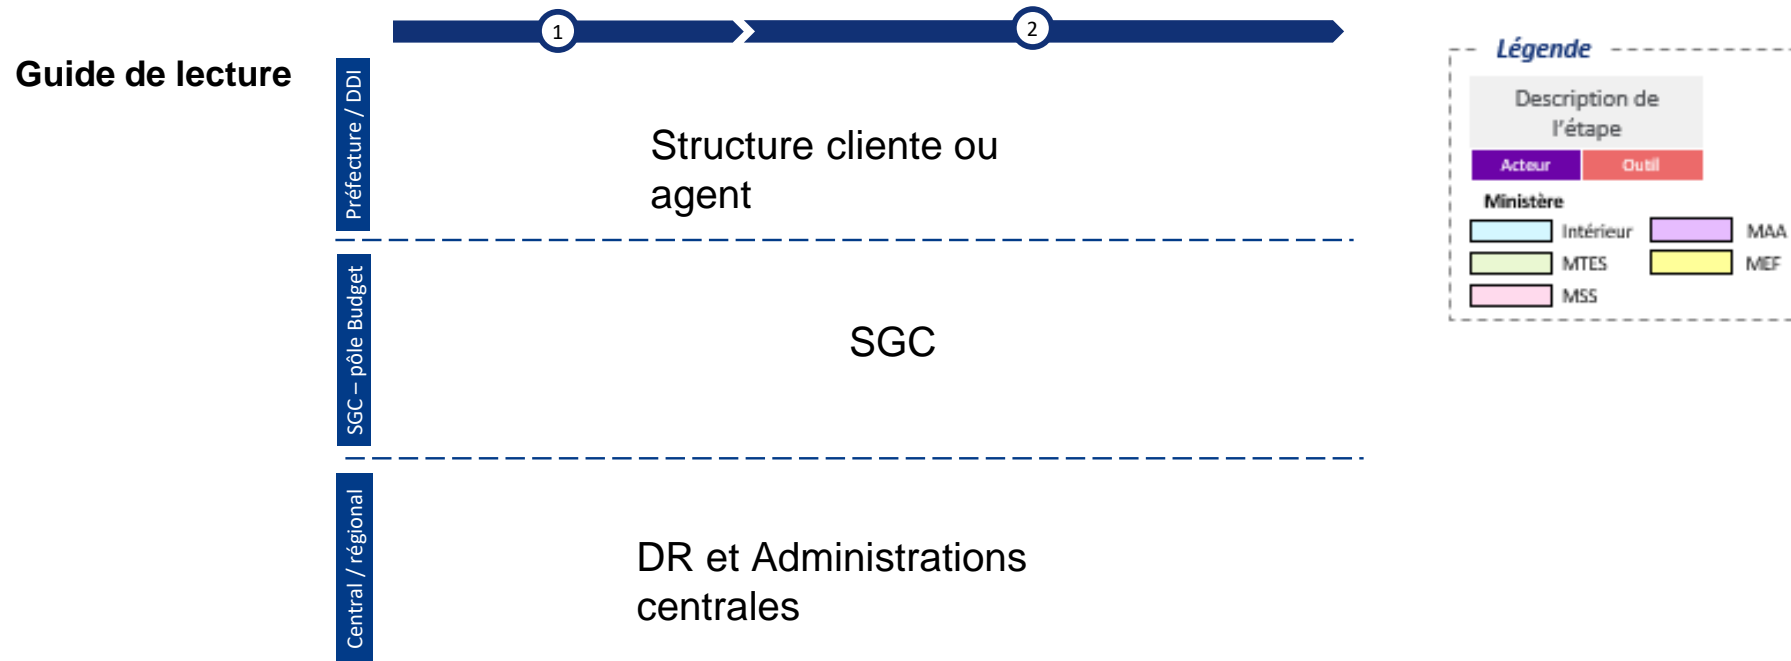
Guide de lecture

1

2

Préfecture / DDI

Structure cliente ou agent

SGC – pôle Budget

SGC

Central / régional

DR et Administrations centrales

Légende

Description de l'étape

Acteur

Outil

Ministère

Intérieur

MAA

MTES

MEF

MSS